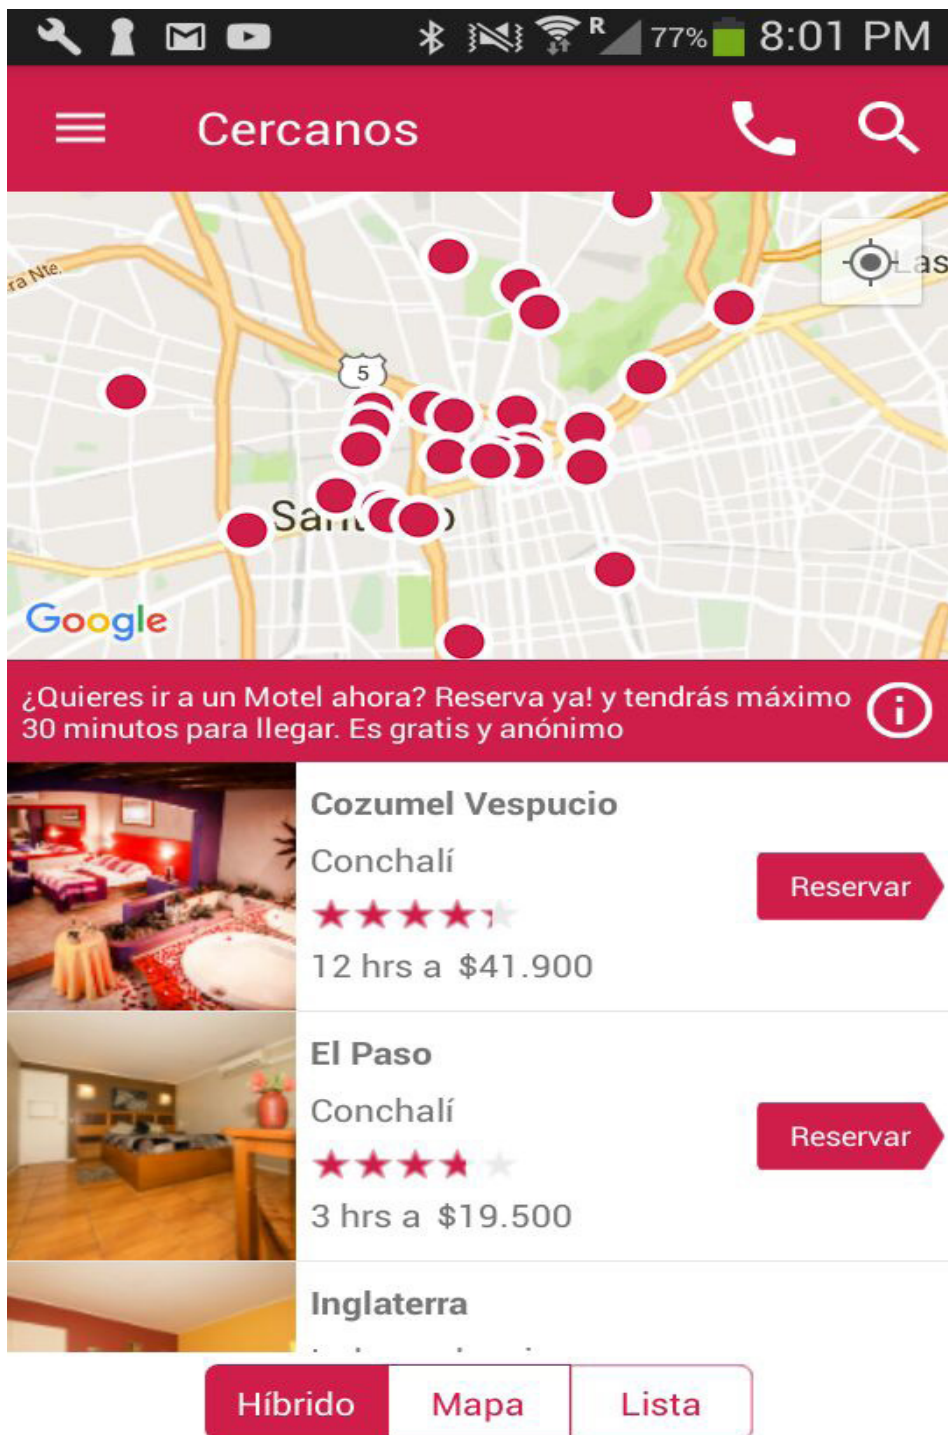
R 77% 8:01 PM

Cercanos

ra Nte.

5

San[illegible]

Las

Google

¿Quieres ir a un Motel ahora? Reserva ya! y tendrás máximo 30 minutos para llegar. Es gratis y anónimo

Cozumel Vespucio
Conchalí
12 hrs a $41.900
Reservar

El Paso
Conchalí
3 hrs a $19.500
Reservar

Inglaterra
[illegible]

Híbrido
Mapa
Lista